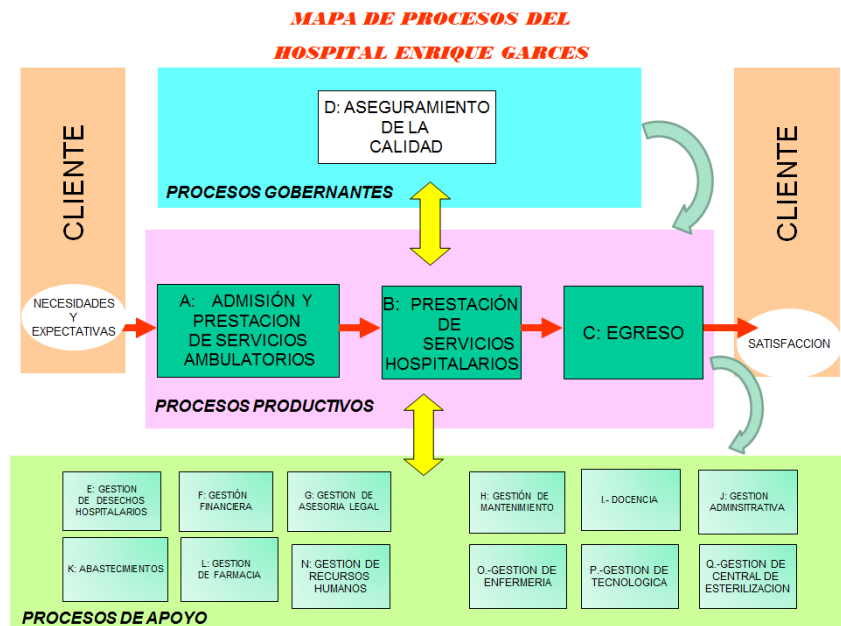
MAPA DE PROCESOS DEL HOSPITAL ENRIQUE GARCES

CLIENTE

D: ASEGURAMIENTO DE LA CALIDAD

PROCESOS GOBERNANTES

CLIENTE

NECESIDADES Y EXPECTATIVAS

A: ADMISIÓN Y PRESTACION DE SERVICIOS AMBULATORIOS

B: PRESTACIÓN DE SERVICIOS HOSPITALARIOS

C: EGRESO

SATISFACCION

PROCESOS PRODUCTIVOS

E: GESTION DE DESECHOS HOSPITALARIOS

F: GESTIÓN FINANCIERA

G: GESTION DE ASESORIA LEGAL

H: GESTIÓN DE MANTENIMIENTO

I.- DOCENCIA

J: GESTION ADMINSITRATIVA

K: ABASTECIMIENTOS

L: GESTION DE FARMACIA

N: GESTION DE RECURSOS HUMANOS

O.-GESTION DE ENFERMERIA

P.-GESTION DE TECNOLOGICA

Q.-GESTION DE CENTRAL DE ESTERILIZACION

PROCESOS DE APOYO